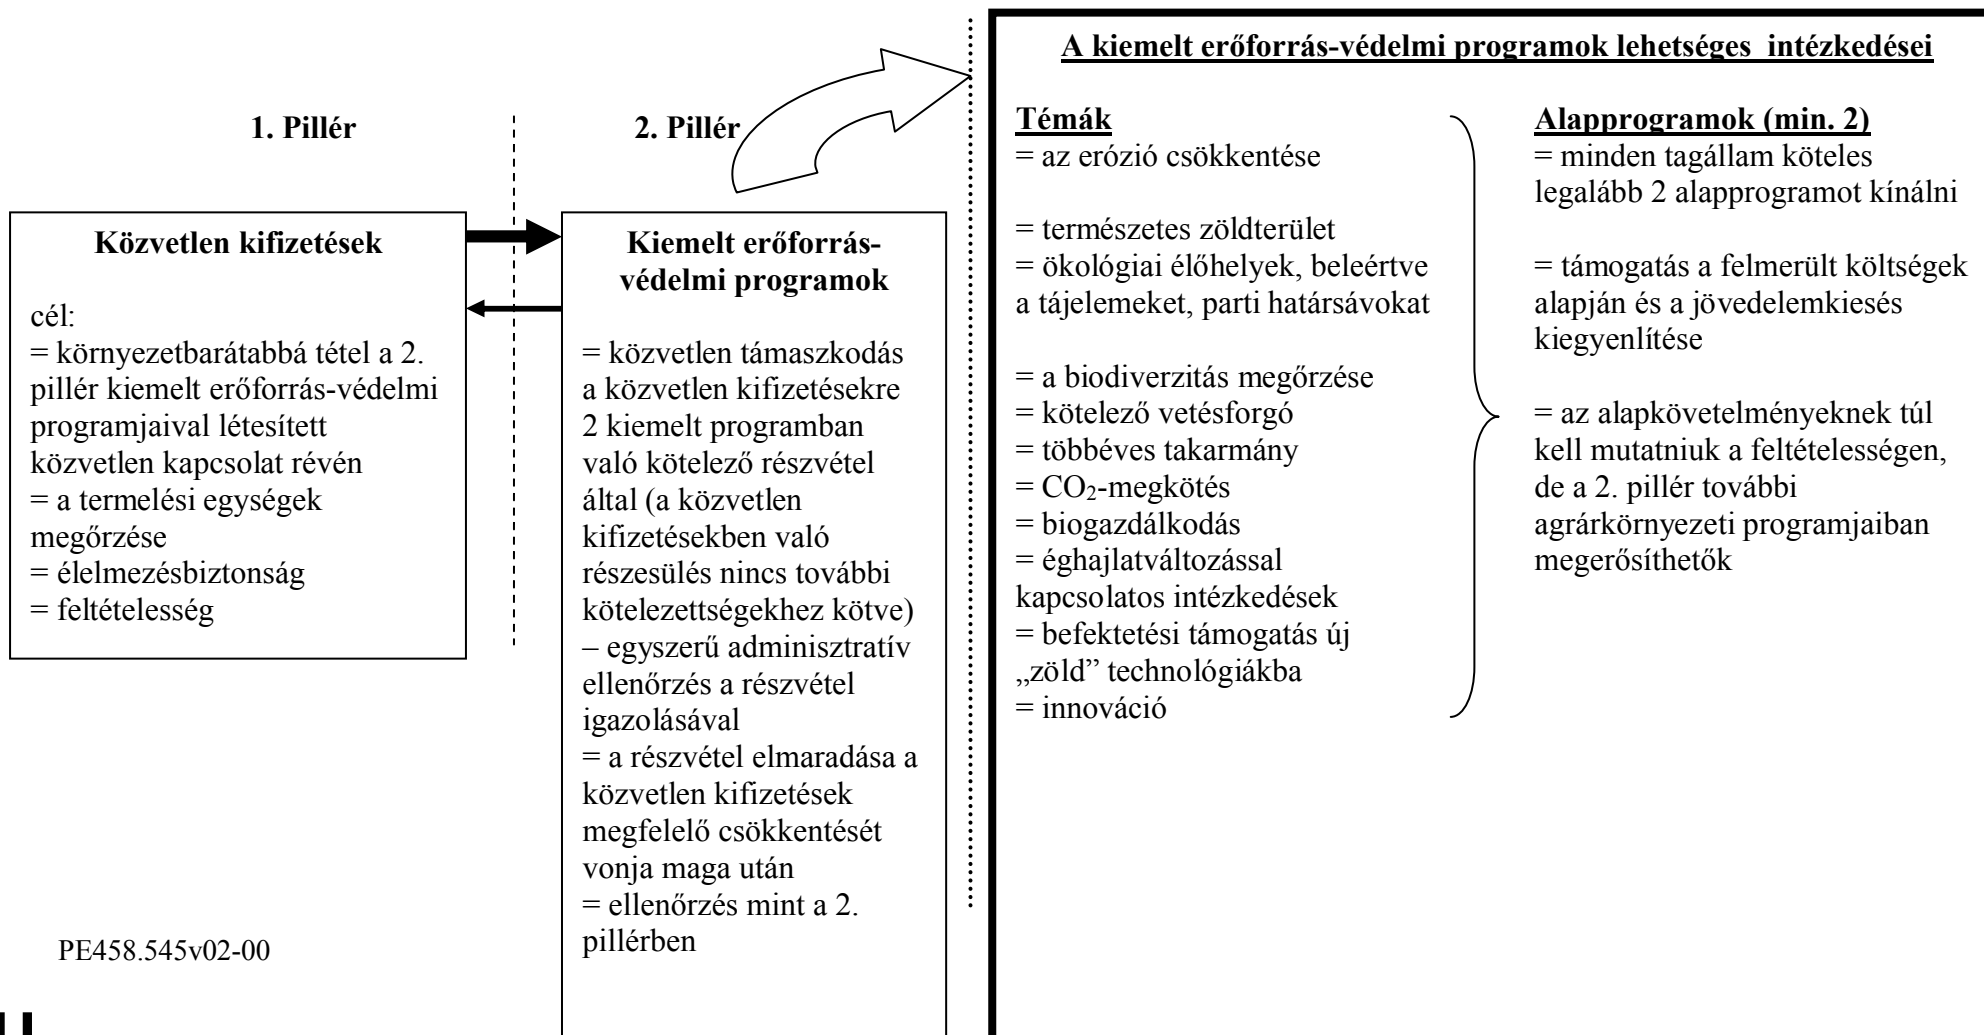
1. Pillér

Közvetlen kifizetések

cél:
= környezetbarátabbá tétel a 2. pillér kiemelt erőforrás-védelmi programjaival létesített közvetlen kapcsolat révén
= a termelési egységek megőrzése
= élelmezésbiztonság
= feltételesség

PE458.545v02-00

2. Pillér

Kiemelt erőforrás-védelmi programok

= közvetlen támaszkodás a közvetlen kifizetésekre 2 kiemelt programban való kötelező részvétel által (a közvetlen kifizetésekben való részesülés nincs további kötelezettségekhez kötve)
– egyszerű adminisztratív ellenőrzés a részvétel igazolásával
= a részvétel elmaradása a közvetlen kifizetések megfelelő csökkentését vonja maga után
= ellenőrzés mint a 2. pillérben

A kiemelt erőforrás-védelmi programok lehetséges intézkedései

Témák
= az erózió csökkentése

= természetes zöldterület
= ökológiai élőhelyek, beleértve a tájelemeket, parti határsávokat

= a biodiverzitás megőrzése
= kötelező vetésforgó
= többéves takarmány
= $CO_2$-megkötés
= biogazdálkodás
= éghajlatváltozással kapcsolatos intézkedések
= befektetési támogatás új „zöld” technológiákba
= innováció

Alapprogramok (min. 2)
= minden tagállam köteles legalább 2 alapprogramot kínálni

= támogatás a felmerült költségek alapján és a jövedelemkiesés kiegyenlítése

= az alapkövetelményeknek túl kell mutatniuk a feltételességen, de a 2. pillér további agrárkörnyezeti programjaiban megerősíthetők